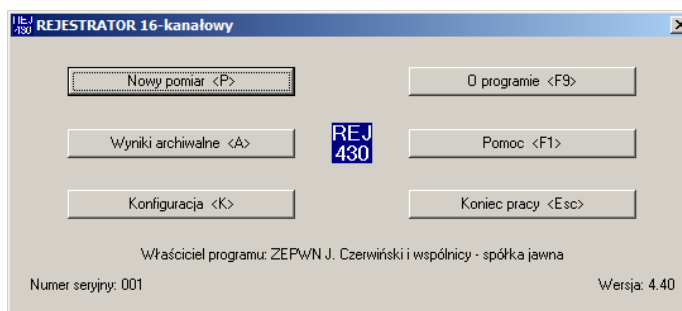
REJ 430 REJESTRATOR 16-kanałowy

Nowy pomiar <P>

O programie <F9>

Wyniki archiwalne <A>

REJ 430

Pomoc <F1>

Konfiguracja <K>

Koniec pracy <Esc>

Właściciel programu: ZEPWN J. Czerwiński i wspólnicy - spółka jawna

Numer seryjny: 001

Wersja: 4.40